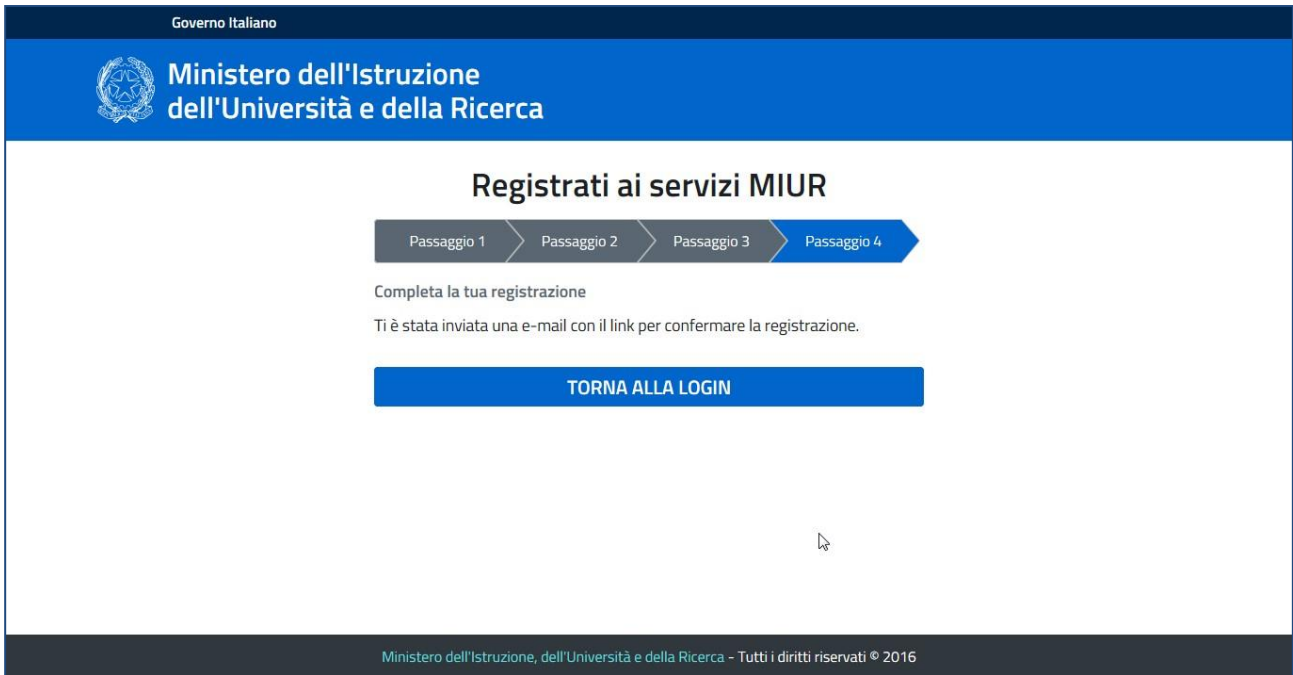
Governo Italiano

Ministero dell'Istruzione dell'Università e della Ricerca

Registrati ai servizi MIUR

Passaggio 1
Passaggio 2
Passaggio 3
Passaggio 4

Completa la tua registrazione

Ti è stata inviata una e-mail con il link per confermare la registrazione.

TORNA ALLA LOGIN

Ministero dell'Istruzione, dell'Università e della Ricerca - Tutti i diritti riservati © 2016